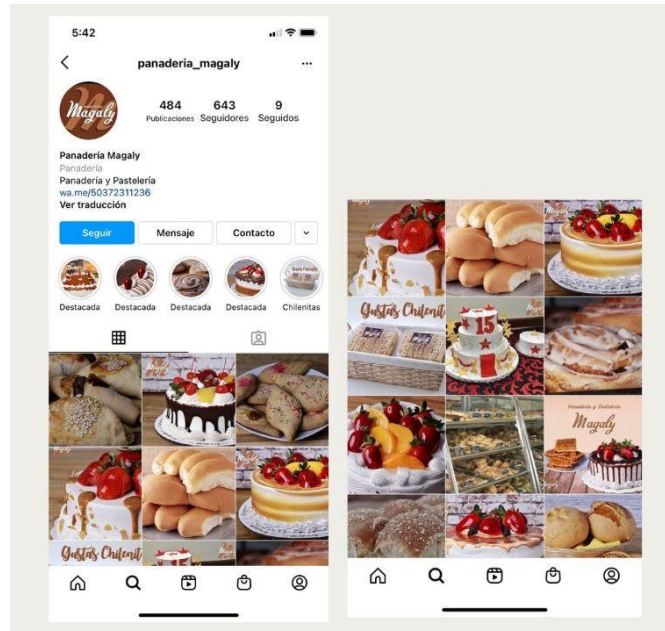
5:42

panaderia_magaly

Magaly

484 Publicaciones
643 Seguidores
9 Seguidos

Panadería Magaly
Panadería
Panadería y Pastelería
wa.me/50372311236
Ver traducción

Seguir
Mensaje
Contacto

Destacada
Destacada
Destacada
Destacada
Chilenitas

Magaly

Gustas Chilenit

Gustas Chilenit

15

Panadería y Pastelería
Magaly